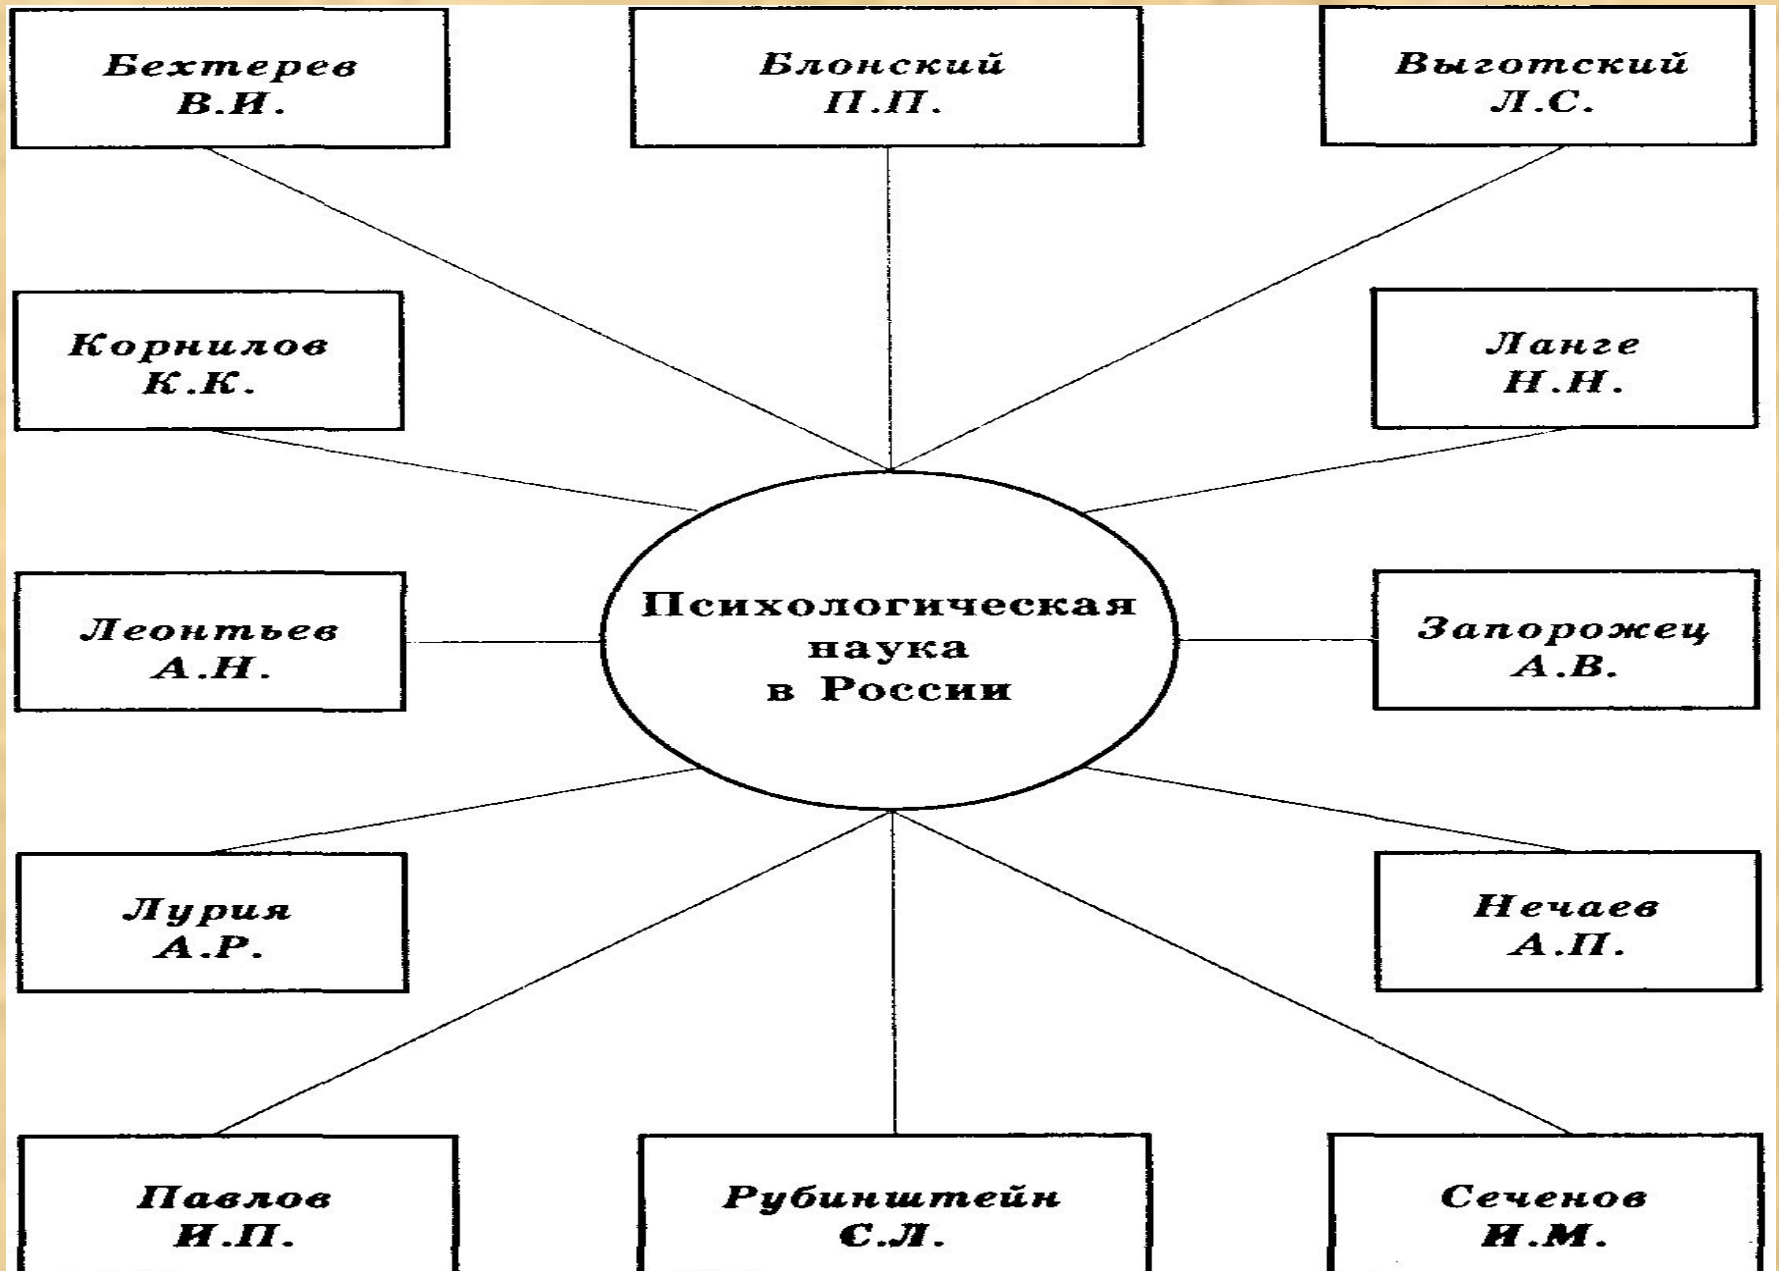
Бехтерев
В.И.

Блонский
П.П.

Выготский
Л.С.

Корнилов
К.К.

Ланге
Н.Н.

Леонтьев
А.Н.

Психологическая
наука
в России

Запорожец
А.В.

Лурия
А.Р.

Нечаев
А.П.

Павлов
И.П.

Рубинштейн
С.Л.

Сеченов
И.М.